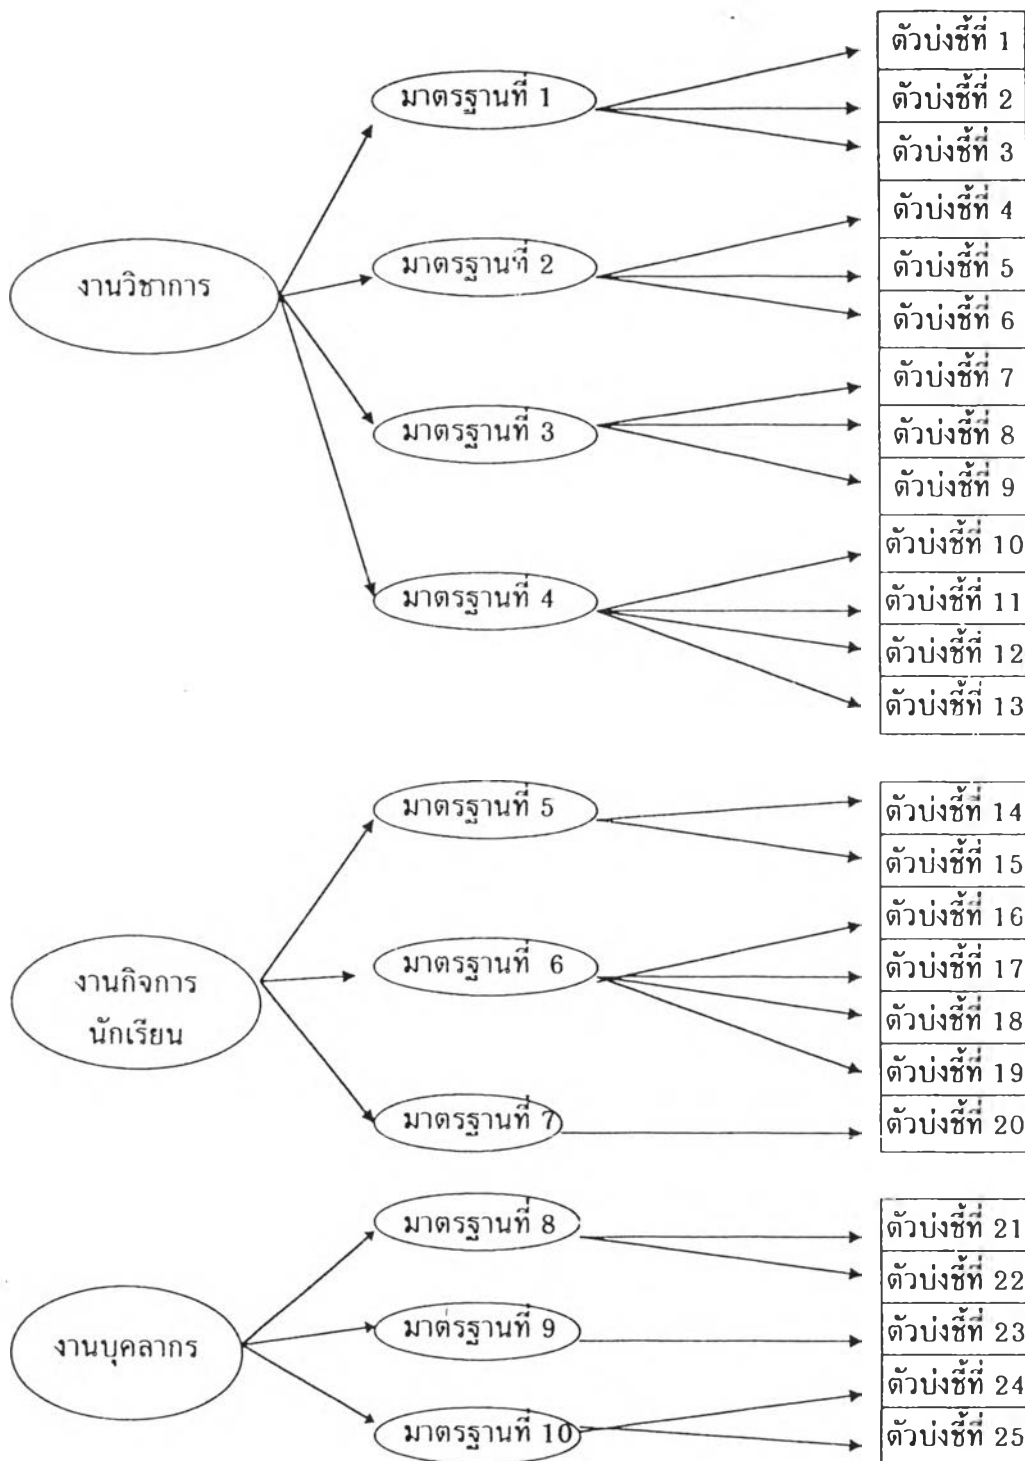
งานวิชาการ

มาตรฐานที่ 1

ตัวบ่งชี้ที่ 1
ตัวบ่งชี้ที่ 2
ตัวบ่งชี้ที่ 3

มาตรฐานที่ 2

ตัวบ่งชี้ที่ 4
ตัวบ่งชี้ที่ 5
ตัวบ่งชี้ที่ 6

มาตรฐานที่ 3

ตัวบ่งชี้ที่ 7
ตัวบ่งชี้ที่ 8
ตัวบ่งชี้ที่ 9

มาตรฐานที่ 4

ตัวบ่งชี้ที่ 10
ตัวบ่งชี้ที่ 11
ตัวบ่งชี้ที่ 12
ตัวบ่งชี้ที่ 13

งานกิจการนักเรียน

มาตรฐานที่ 5

ตัวบ่งชี้ที่ 14
ตัวบ่งชี้ที่ 15

มาตรฐานที่ 6

ตัวบ่งชี้ที่ 16
ตัวบ่งชี้ที่ 17
ตัวบ่งชี้ที่ 18
ตัวบ่งชี้ที่ 19

มาตรฐานที่ 7

ตัวบ่งชี้ที่ 20

งานบุคลากร

มาตรฐานที่ 8

ตัวบ่งชี้ที่ 21
ตัวบ่งชี้ที่ 22

มาตรฐานที่ 9

ตัวบ่งชี้ที่ 23

มาตรฐานที่ 10

ตัวบ่งชี้ที่ 24
ตัวบ่งชี้ที่ 25